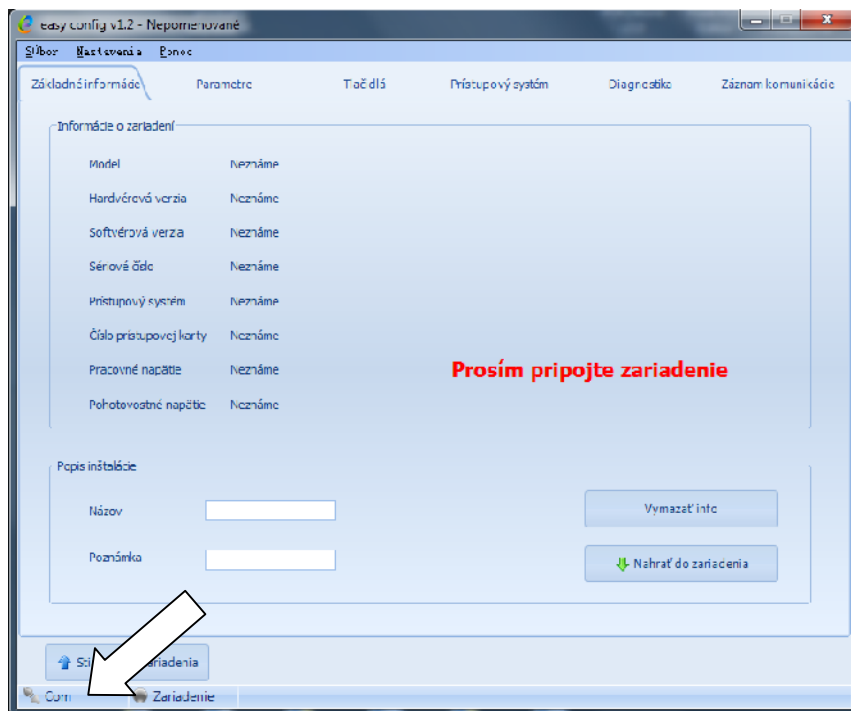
easy config v1.2 - Nepomenované

Súbor Nastavenia Pomoc

Základné informácie Parametre Tlačidlá Prístupový systém Diagnostika Záznam komunikácie

Informácie o zariadení

Model Neznáme

Hardvérová verzia Neznáme

Softvérová verzia Neznáme

Sériové číslo Neznáme

Prístupový systém Neznáme

Číslo prístupovej karty Neznáme

Pracovné napätie Neznáme

Pohotovostné napätie Neznáme

Prosím pripojte zariadenie

Popis inštalácie

Názov

Poznámka

Vymazať info

Nahrať do zariadenia

St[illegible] zariadenia

Com Zariadenie